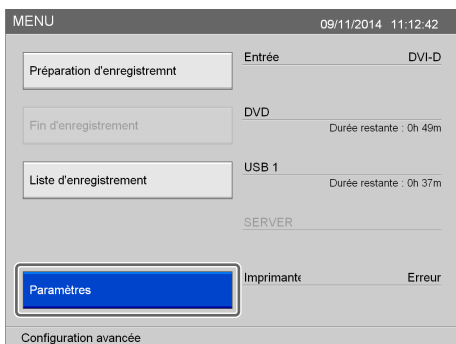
MENU 09/11/2014 11:12:42

Préparation d'enregistremnt

Fin d'enregistrement

Liste d'enregistrement

Paramètres

Entrée DVI-D

DVD
Durée restante : 0h 49m

USB 1
Durée restante : 0h 37m

SERVER

Imprimante Erreur

Configuration avancée